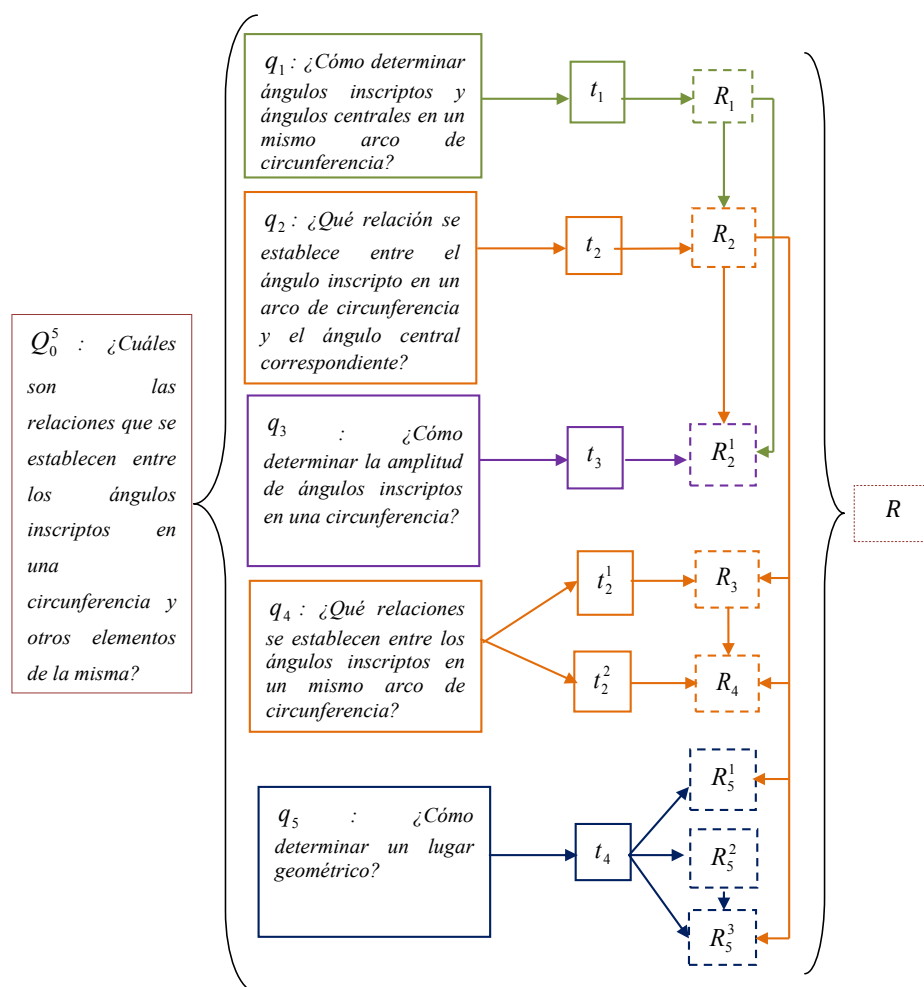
$Q_0^5$ : ¿Cuáles son las relaciones que se establecen entre los ángulos inscriptos en una circunferencia y otros elementos de la misma?

$q_1$ : ¿Cómo determinar ángulos inscriptos y ángulos centrales en un mismo arco de circunferencia?

$t_1$

$R_1$

$q_2$ : ¿Qué relación se establece entre el ángulo inscripto en un arco de circunferencia y el ángulo central correspondiente?

$t_2$

$R_2$

$q_3$ : ¿Cómo determinar la amplitud de ángulos inscriptos en una circunferencia?

$t_3$

$R_2^1$

$q_4$ : ¿Qué relaciones se establecen entre los ángulos inscriptos en un mismo arco de circunferencia?

$t_2^1$

$R_3$

$t_2^2$

$R_4$

$q_5$ : ¿Cómo determinar un lugar geométrico?

$t_4$

$R_5^1$

$R_5^2$

$R_5^3$

$R$